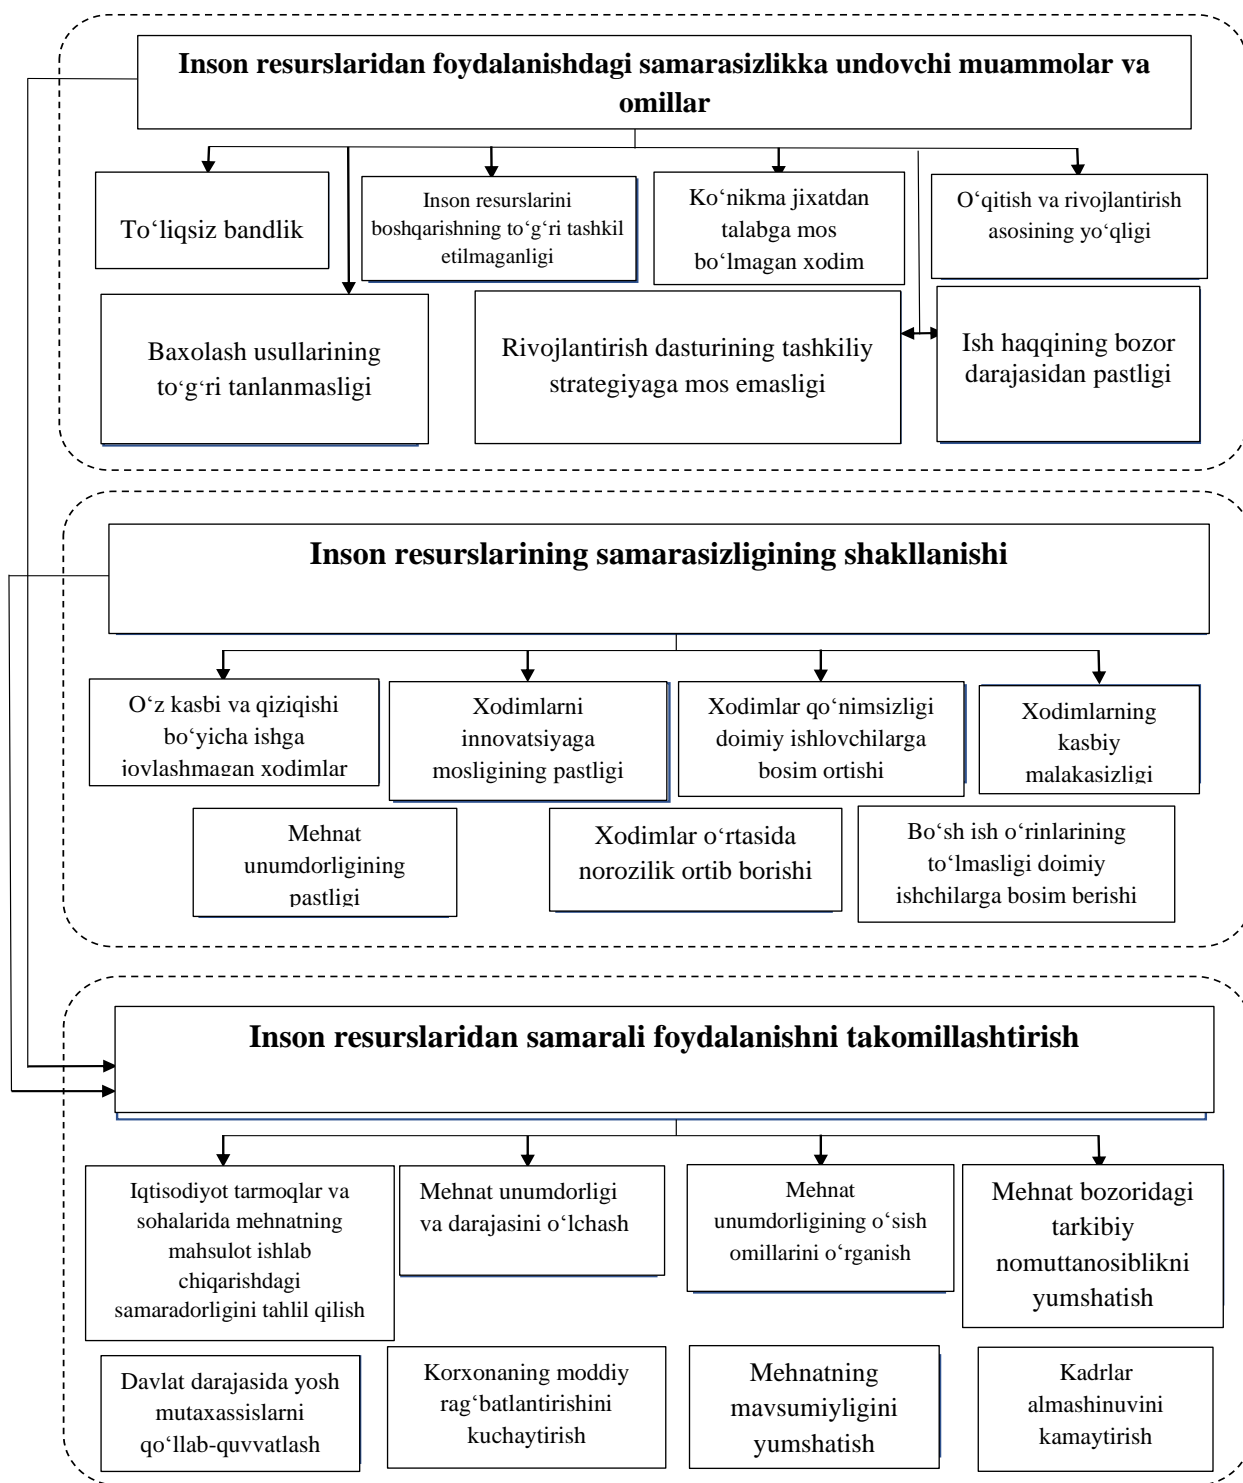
Inson resurslaridan foydalanishdagi samarasizlikka undovchi muammolar va omillar

To‘liqsiz bandlik

Inson resurslarini boshqarishning to‘g‘ri tashkil etilmaganligi

Ko‘nikma jixatdan talabga mos bo‘lmagan xodim

O‘qitish va rivojlantirish asosining yo‘qligi

Baxolash usullarining to‘g‘ri tanlanmasligi

Rivojlantirish dasturining tashkiliy strategiyaga mos emasligi

Ish haqqining bozor darajasidan pastligi

Inson resurslarining samarasizligining shakllanishi

O‘z kasbi va qiziqishi bo‘yicha ishga joylashmagan xodimlar

Xodimlarni innovatsiyaga mosligining pastligi

Xodimlar qo‘nimsizligi doimiy ishlovchilarga bosim ortishi

Xodimlarning kasbiy malakasizligi

Mehnat unumdorligining pastligi

Xodimlar o‘rtasida norozilik ortib borishi

Bo‘sh ish o‘rinlarining to‘lmasligi doimiy ishchilarga bosim berishi

Inson resurslaridan samarali foydalanishni takomillashtirish

Iqtisodiyot tarmoqlar va sohalarida mehnatning mahsulot ishlab chiqarishdagi samaradorligini tahlil qilish

Mehnat unumdorligi va darajasini o‘lchash

Mehnat unumdorligining o‘sish omillarini o‘rganish

Mehnat bozoridagi tarkibiy nomuttanosiblikni yumshatish

Davlat darajasida yosh mutaxassislarni qo‘llab-quvvatlash

Korxonaning moddiy rag‘batlantirishini kuchaytirish

Mehnatning mavsumiyligini yumshatish

Kadrlar almashinuvini kamaytirish